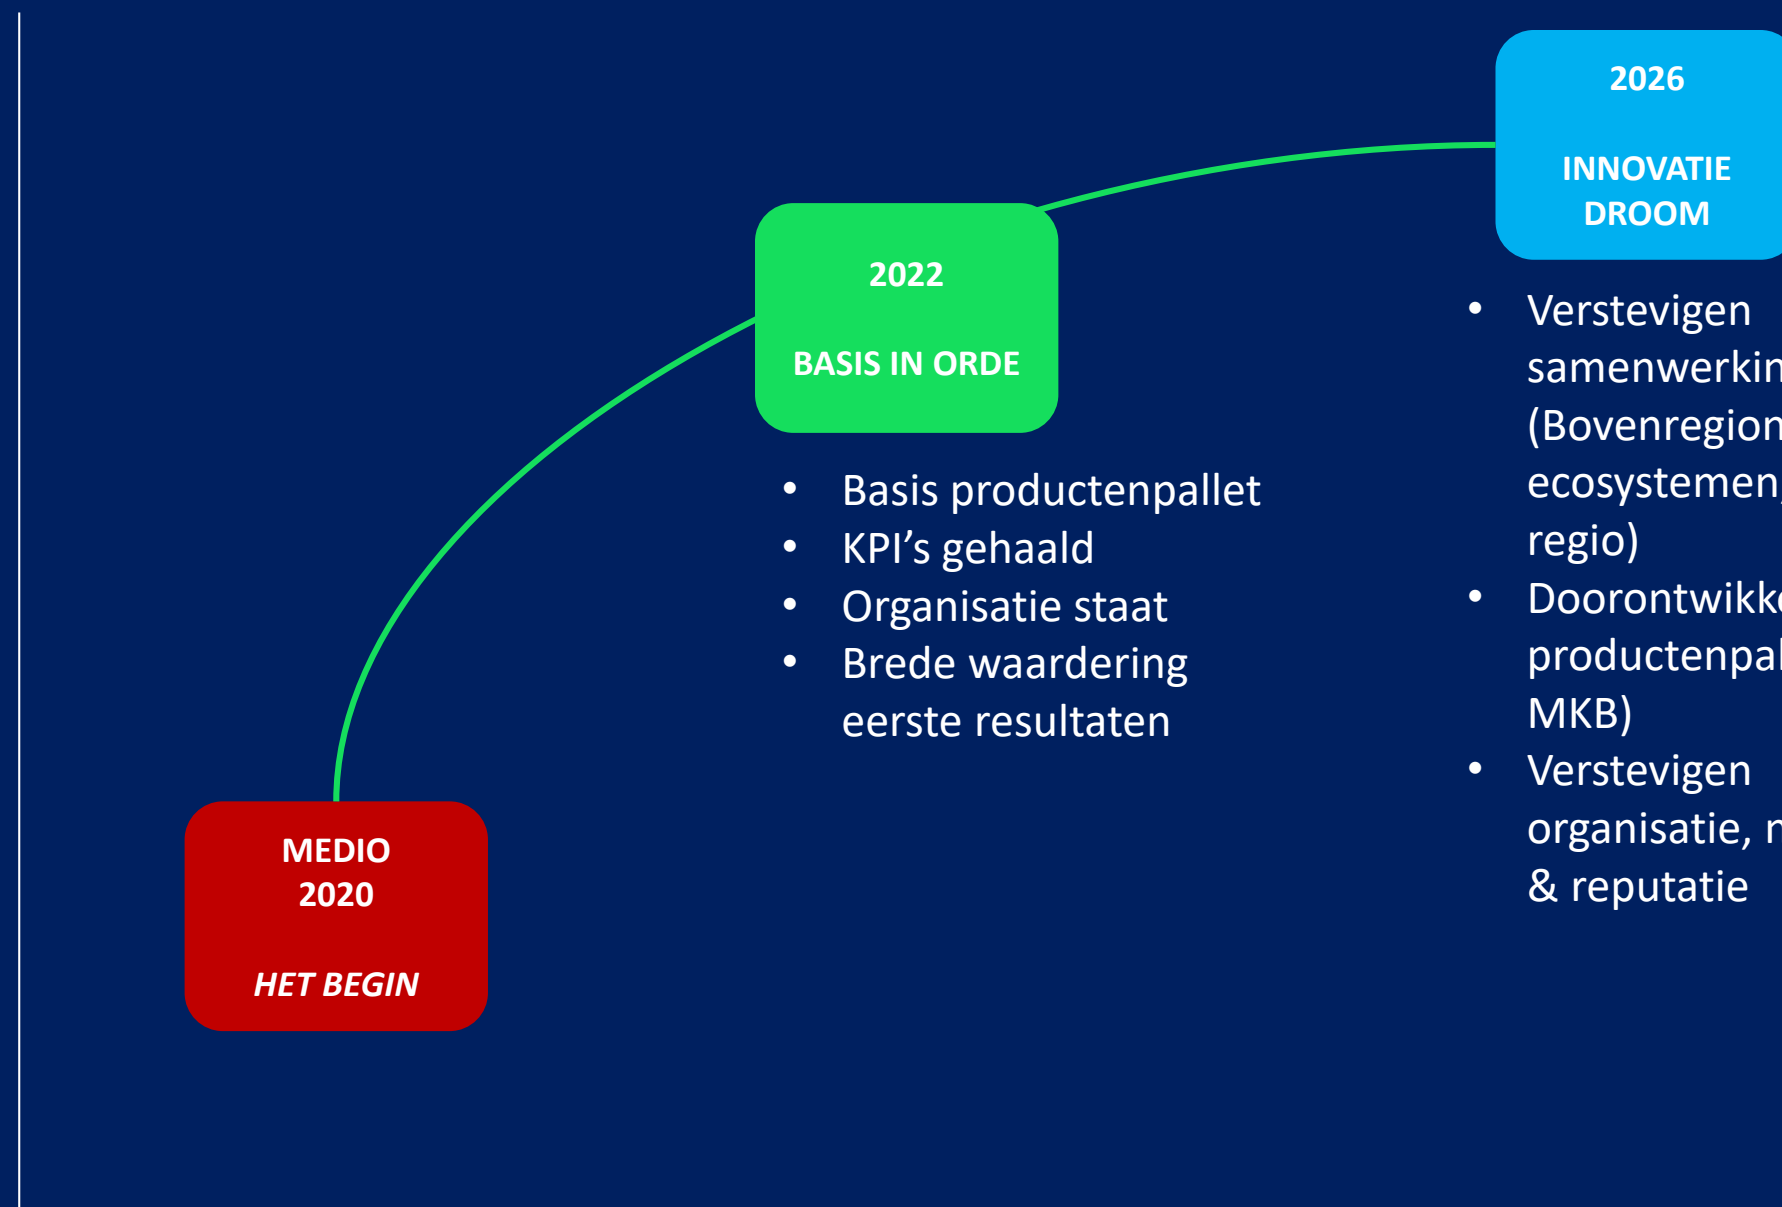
MEDIO 2020

HET BEGIN

2022

BASIS IN ORDE

- Basis productenpallet
- KPI’s gehaald
- Organisatie staat
- Brede waardering eerste resultaten

2026

INNOVATIE DROOM

- Verstevigen samenwerkin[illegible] (Bovenregion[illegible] ecosystemen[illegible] regio)
- Doorontwikk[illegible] productenpal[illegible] MKB)
- Verstevigen organisatie, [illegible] & reputatie